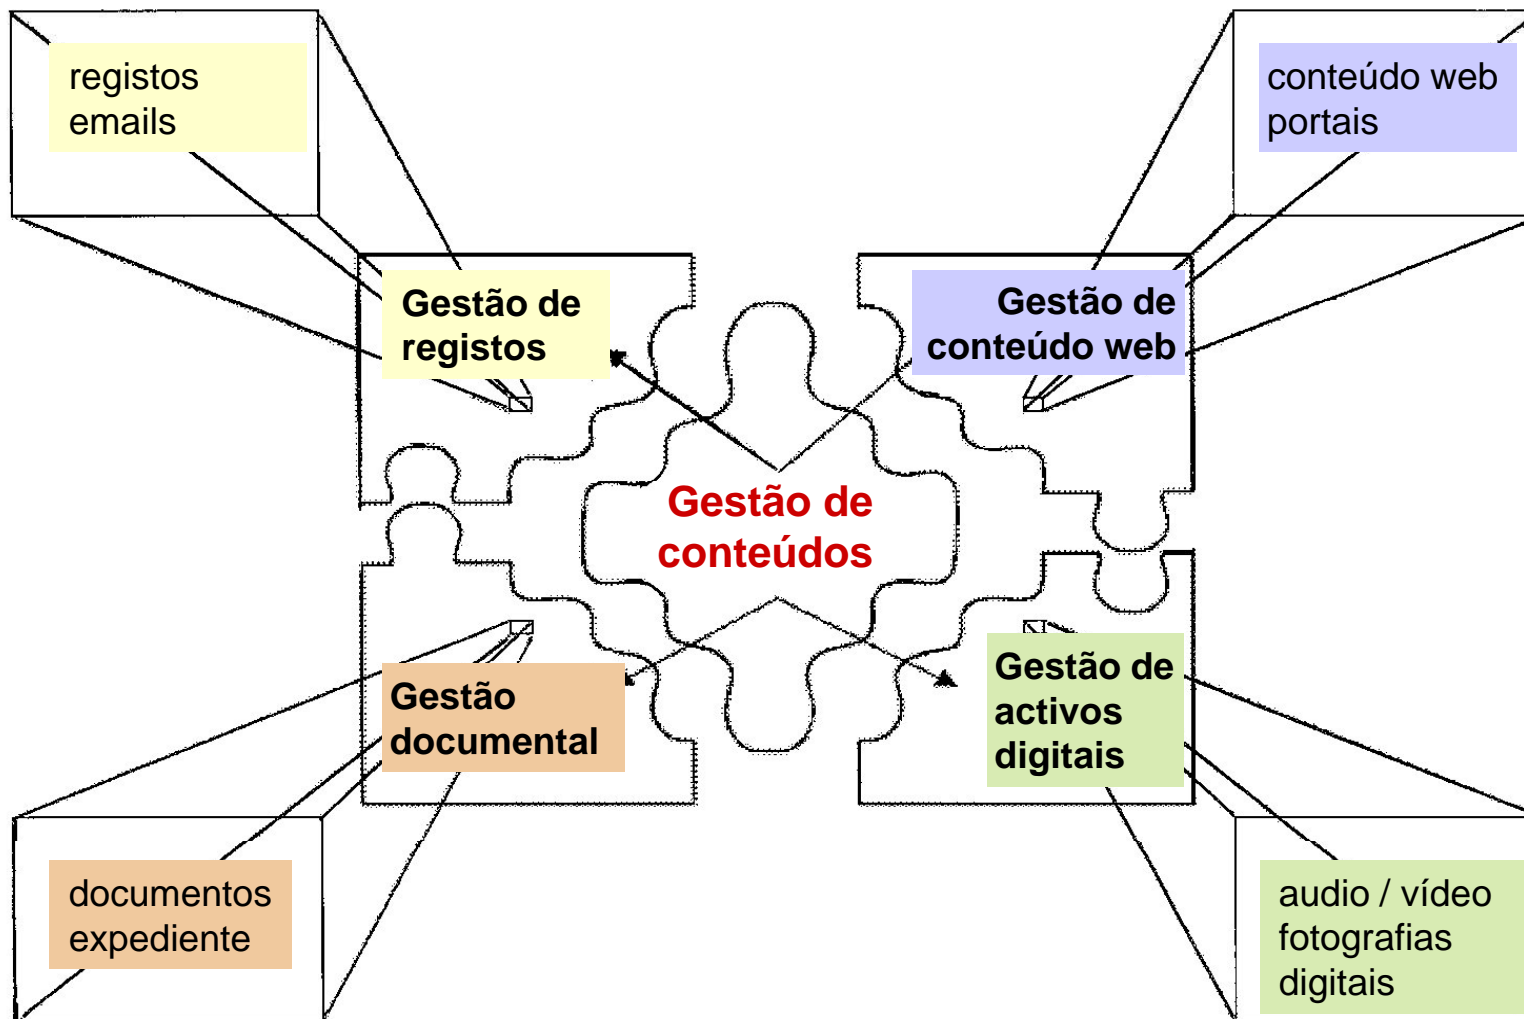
registos
emails

conteúdo web
portais

Gestão de
registos

Gestão de
conteúdo web

Gestão de
conteúdos

Gestão
documental

Gestão de
activos
digitais

documentos
expediente

audio / vídeo
fotografias
digitais